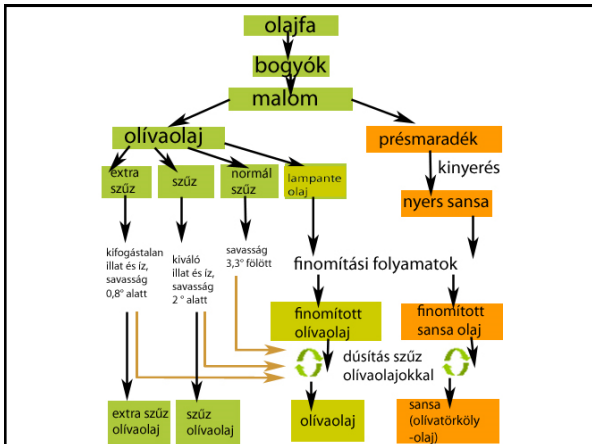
olajfa

bogyók

malom

olívaolaj

présmaradék

extra szűz

szűz

normál szűz

lampante olaj

kinyerés

nyers sansa

kifogástalan illat és íz, savasság 0,8° alatt

kiváló illat és íz, savasság 2 ° alatt

savasság 3,3° fölött

finomítási folyamatok

finomított olívaolaj

finomított sansa olaj

dúsítás szűz olívaolajokkal

extra szűz olívaolaj

szűz olívaolaj

olívaolaj

sansa (olívatörköly -olaj)